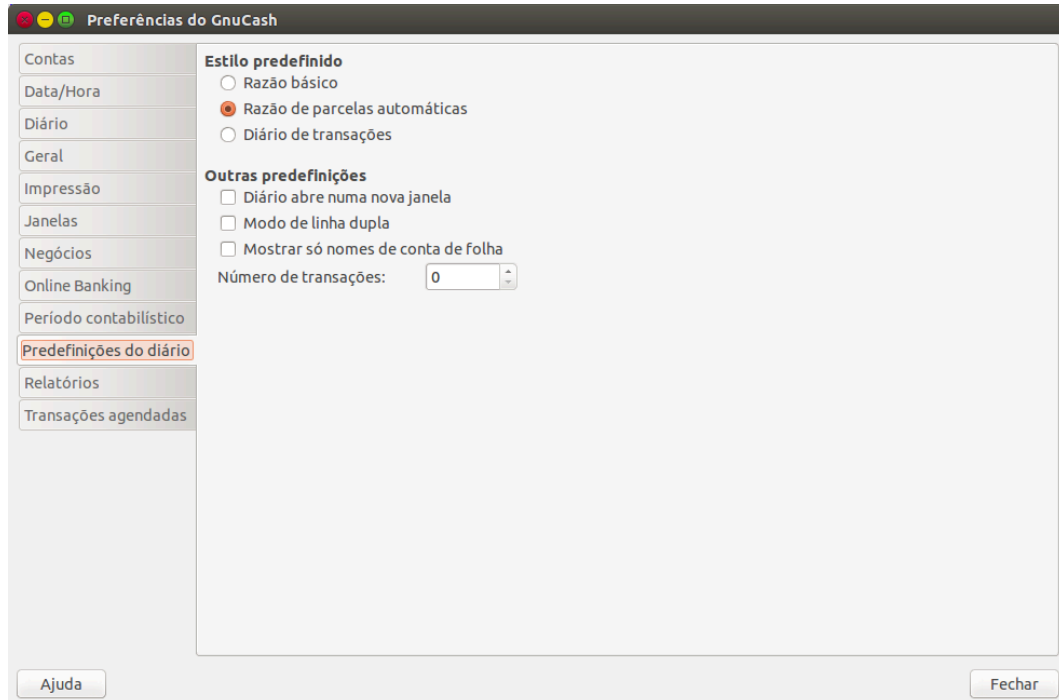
Preferências do GnuCash

Contas
Data/Hora
Diário
Geral
Impressão
Janelas
Negócios
Online Banking
Período contabilístico
Predefinições do diário
Relatórios
Transações agendadas

Estilo predefinido
Razão básico
Razão de parcelas automáticas
Diário de transações

Outras predefinições
Diário abre numa nova janela
Modo de linha dupla
Mostrar só nomes de conta de folha
Número de transações: 0

Ajuda
Fechar